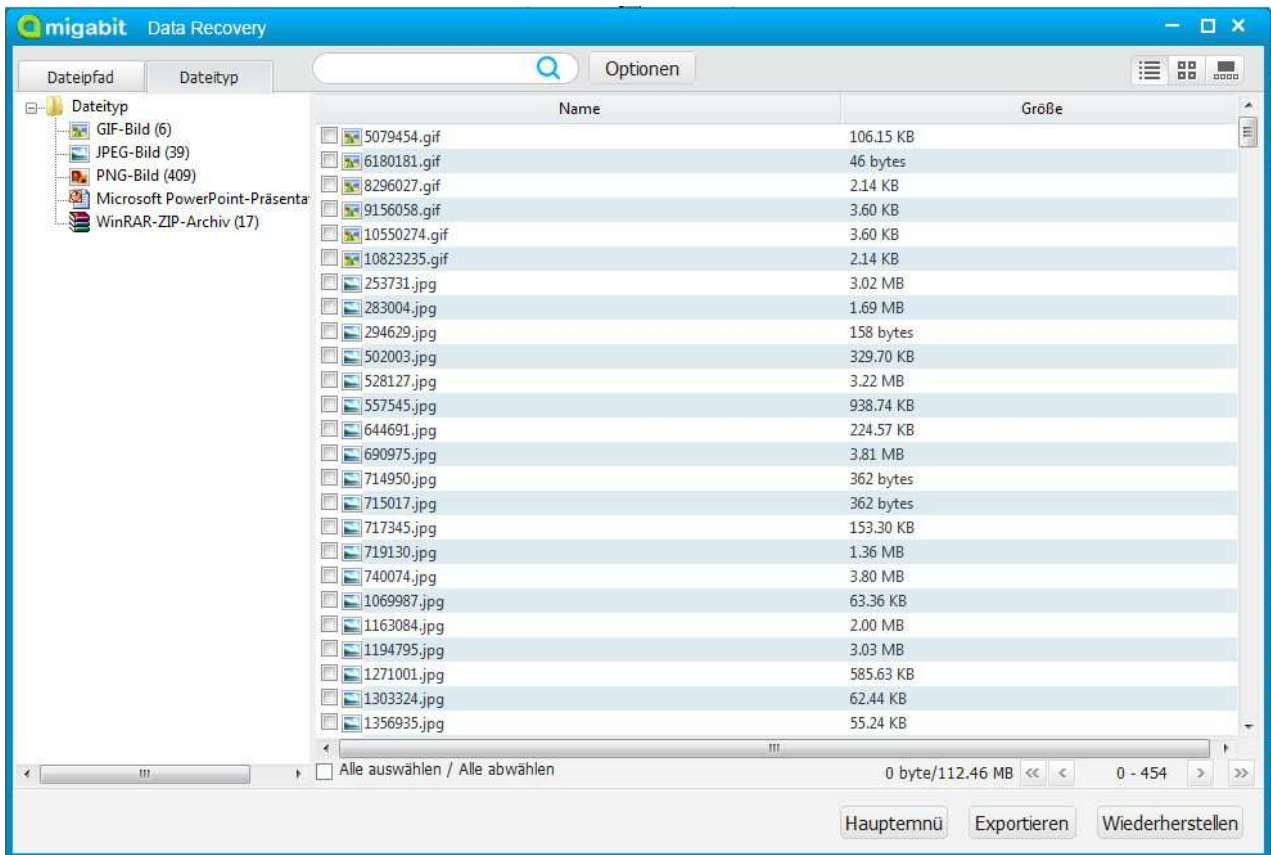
migabit Data Recovery

Dateipfad | Dateityp

Optionen

Dateityp
GIF-Bild (6)
JPEG-Bild (39)
PNG-Bild (409)
Microsoft PowerPoint-Präsenta
WinRAR-ZIP-Archiv (17)

| Name | Größe |
|---|---|
| 5079454.gif | 106.15 KB |
| 6180181.gif | 46 bytes |
| 8296027.gif | 2.14 KB |
| 9156058.gif | 3.60 KB |
| 10550274.gif | 3.60 KB |
| 10823235.gif | 2.14 KB |
| 253731.jpg | 3.02 MB |
| 283004.jpg | 1.69 MB |
| 294629.jpg | 158 bytes |
| 502003.jpg | 329.70 KB |
| 528127.jpg | 3.22 MB |
| 557545.jpg | 938.74 KB |
| 644691.jpg | 224.57 KB |
| 690975.jpg | 3.81 MB |
| 714950.jpg | 362 bytes |
| 715017.jpg | 362 bytes |
| 717345.jpg | 153.30 KB |
| 719130.jpg | 1.36 MB |
| 740074.jpg | 3.80 MB |
| 1069987.jpg | 63.36 KB |
| 1163084.jpg | 2.00 MB |
| 1194795.jpg | 3.03 MB |
| 1271001.jpg | 585.63 KB |
| 1303324.jpg | 62.44 KB |
| 1356935.jpg | 55.24 KB |

Alle auswählen / Alle abwählen
0 byte/112.46 MB << < 0 - 454 > >>

Hauptemnü Exportieren Wiederherstellen